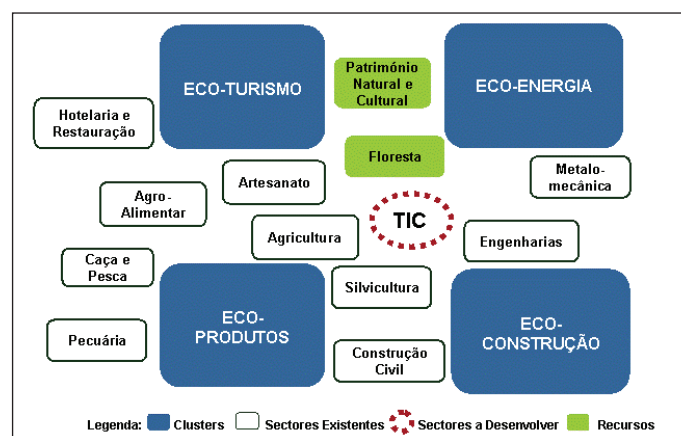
ECO-TURISMO

Património Natural e Cultural

ECO-ENERGIA

Hotelaria e Restauração

Floresta

Metalo-mecânica

Artesanato

Agro-Alimentar

TIC

Agricultura

Engenharias

Caça e Pesca

Silvicultura

ECO-PRODUTOS

ECO-CONSTRUÇÃO

Pecuária

Construção Civil

Legenda: Clusters Sectores Existentes Sectores a Desenvolver Recursos